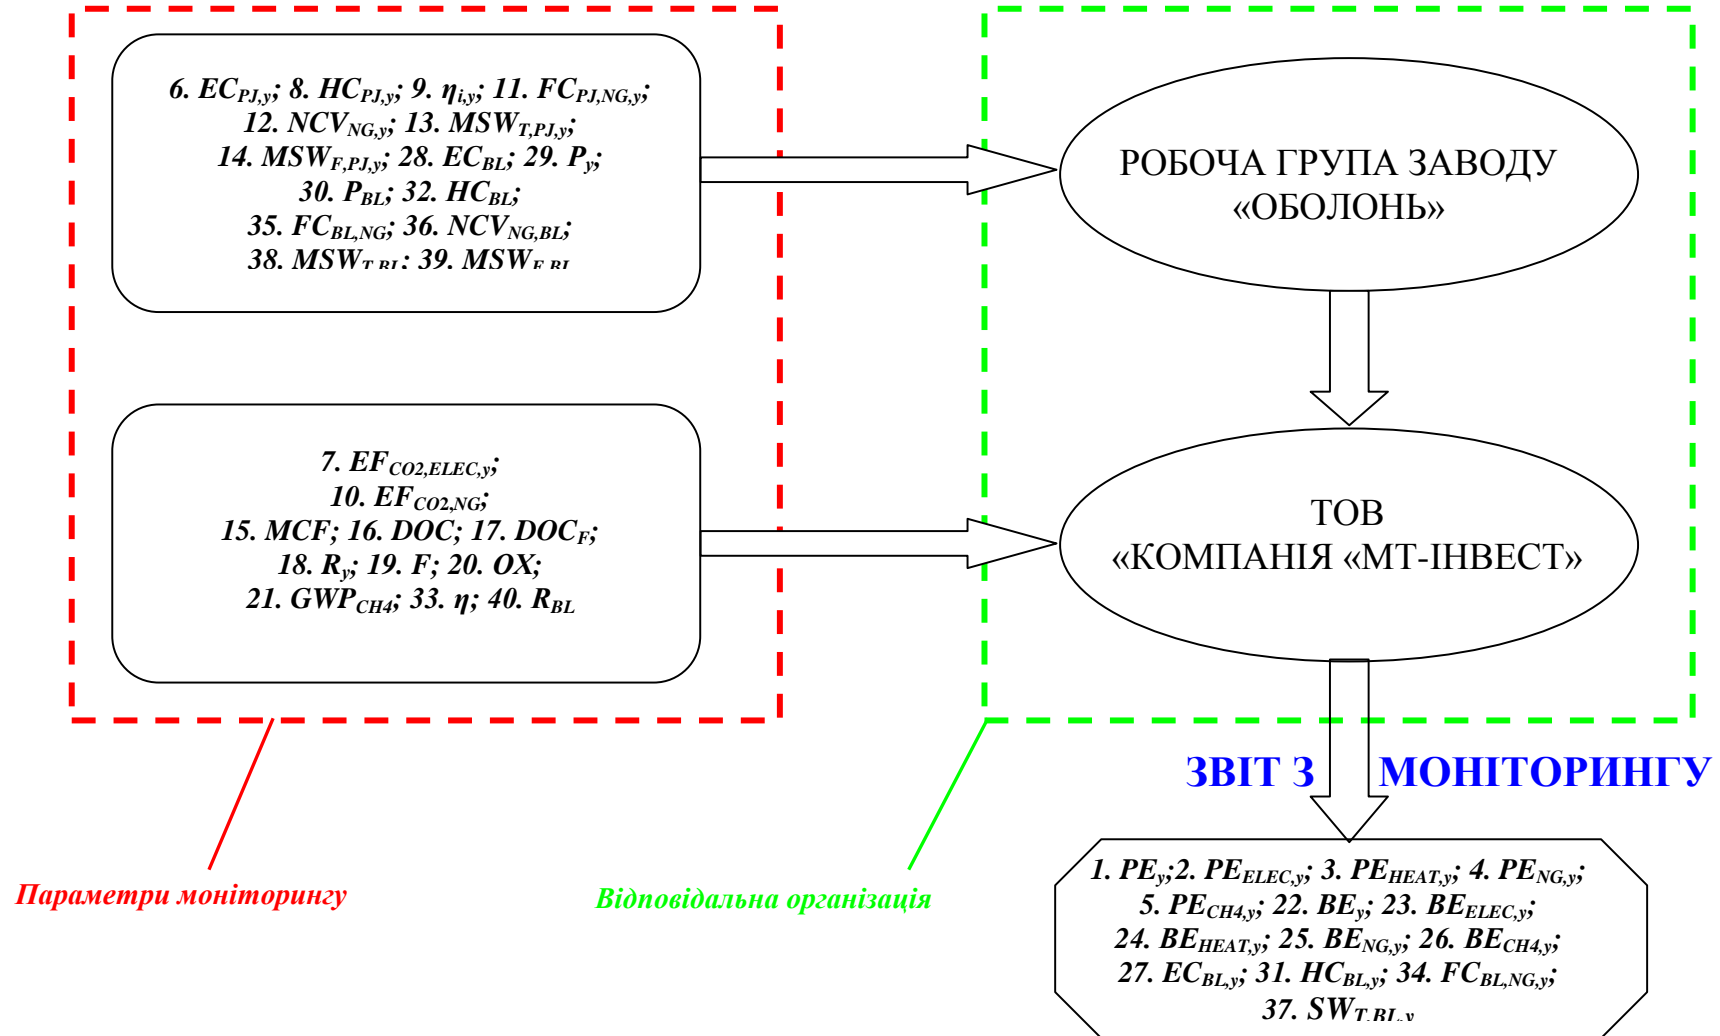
6. $EC_{PJ,y}$; 8. $HC_{PJ,y}$; 9. $\eta_{i,y}$; 11. $FC_{PJ,NG,y}$;
12. $NCV_{NG,y}$; 13. $MSW_{T,PJ,y}$;
14. $MSW_{F,PJ,y}$; 28. $EC_{BL}$; 29. $P_y$;
30. $P_{BL}$; 32. $HC_{BL}$;
35. $FC_{BL,NG}$; 36. $NCV_{NG,BL}$;
38. $MSW_{T,BL}$; 39. $MSW_{F,BL}$

РОБОЧА ГРУПА ЗАВОДУ «ОБОЛОНЬ»

7. $EF_{CO2,ELEC,y}$;
10. $EF_{CO2,NG}$;
15. MCF; 16. DOC; 17. $DOC_F$;
18. $R_y$; 19. F; 20. OX;
21. $GWP_{CH4}$; 33. $\eta$; 40. $R_{BL}$

ТОВ «КОМПАНІЯ «МТ-ІНВЕСТ»

ЗВІТ З МОНІТОРИНГУ

Параметри моніторингу

Відповідальна організація

1. $PE_y$;2. $PE_{ELEC,y}$; 3. $PE_{HEAT,y}$; 4. $PE_{NG,y}$;
5. $PE_{CH4,y}$; 22. $BE_y$; 23. $BE_{ELEC,y}$;
24. $BE_{HEAT,y}$; 25. $BE_{NG,y}$; 26. $BE_{CH4,y}$;
27. $EC_{BL,y}$; 31. $HC_{BL,y}$; 34. $FC_{BL,NG,y}$;
37. $SW_{T,BL,y}$